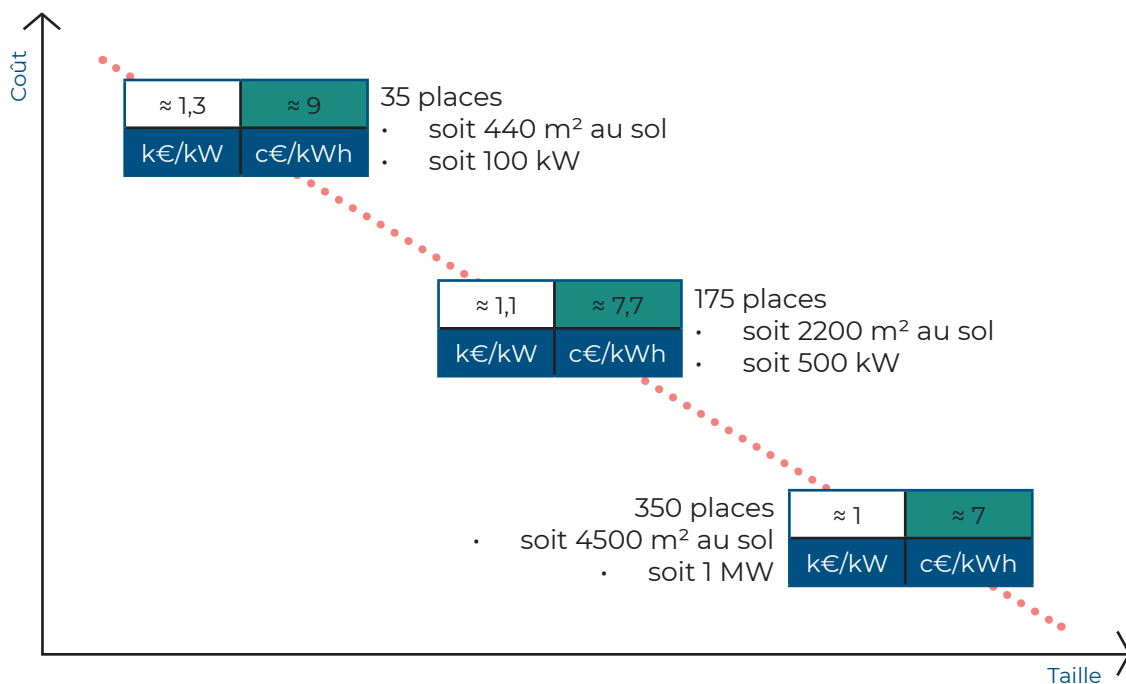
Coût

| ≈ 1,3 | ≈ 9 |
|---|---|
| k€/kW | c€/kWh |

35 places
• soit 440 m² au sol
• soit 100 kW

| ≈ 1,1 | ≈ 7,7 |
|---|---|
| k€/kW | c€/kWh |

175 places
• soit 2200 m² au sol
• soit 500 kW

350 places
• soit 4500 m² au sol
• soit 1 MW

| ≈ 1 | ≈ 7 |
|---|---|
| k€/kW | c€/kWh |

Taille